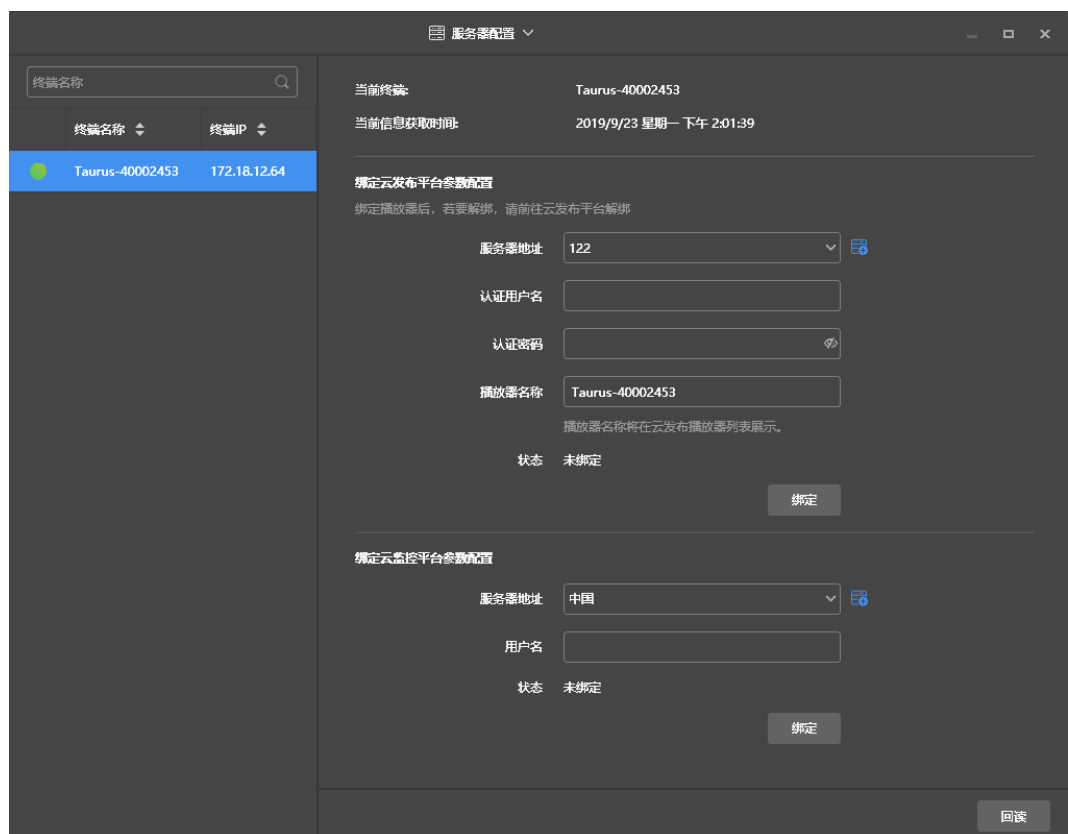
服务器配置

终端名称

| | 终端名称 | 终端IP |
|---|---|---|
| | Taurus-40002453 | 172.18.12.64 |

当前终端: Taurus-40002453

当前信息获取时间: 2019/9/23 星期一 下午 2:01:39

绑定云发布平台参数配置

绑定播放器后，若要解绑，请前往云发布平台解绑

服务器地址 122

认证用户名

认证密码

播放器名称 Taurus-40002453

播放器名称将在云发布播放器列表展示。

状态 未绑定

绑定

绑定云监控平台参数配置

服务器地址 中国

用户名

状态 未绑定

绑定

回读